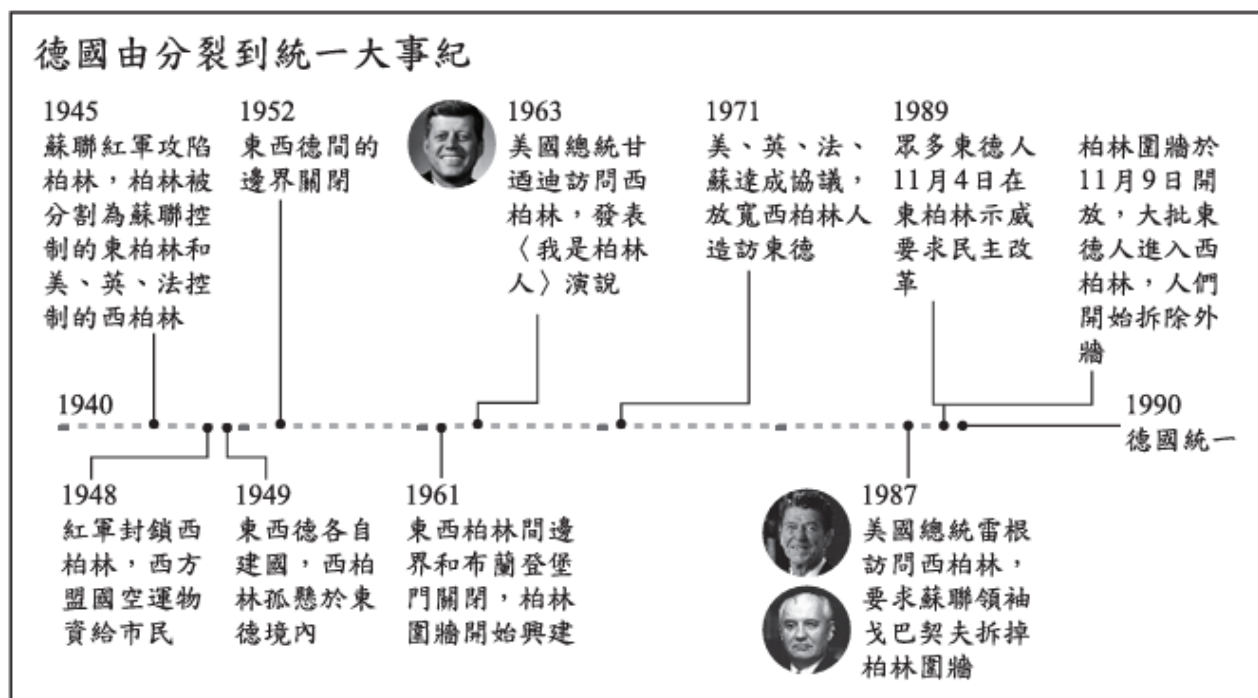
德國由分裂到統一大事紀

1945
蘇聯紅軍攻陷柏林，柏林被分割為蘇聯控制的東柏林和美、英、法控制的西柏林

1952
東西德間的邊界關閉

1963
美國總統甘迺迪訪問西柏林，發表〈我是柏林人〉演說

1971
美、英、法、蘇達成協議，放寬西柏林人造訪東德

1989
眾多東德人11月4日在東柏林示威要求民主改革

柏林圍牆於11月9日開放，大批東德人進入西柏林，人們開始拆除外牆

1940

1990
德國統一

1948
紅軍封鎖西柏林，西方盟國空運物資給市民

1949
東西德各自建國，西柏林孤懸於東德境內

1961
東西柏林間邊界和布蘭登堡門關閉，柏林圍牆開始興建

1987
美國總統雷根訪問西柏林，要求蘇聯領袖戈巴契夫拆掉柏林圍牆